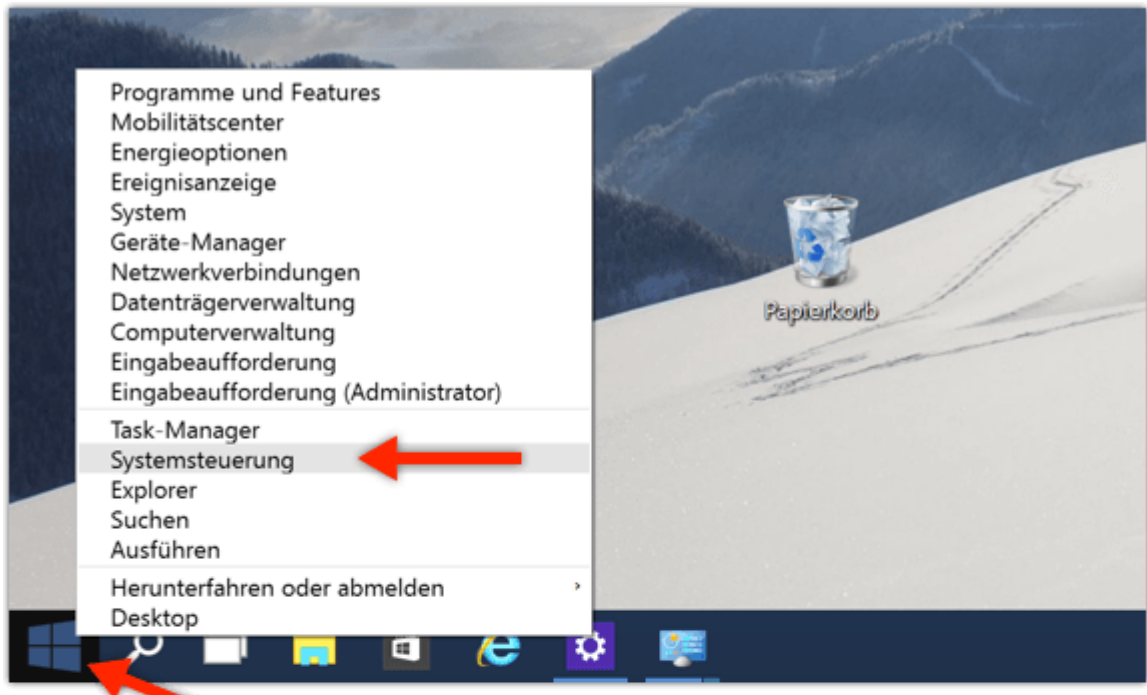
Programme und Features
Mobilitätscenter
Energieoptionen
Ereignisanzeige
System
Geräte-Manager
Netzwerkverbindungen
Datenträgerverwaltung
Computerverwaltung
Eingabeaufforderung
Eingabeaufforderung (Administrator)

Task-Manager
Systemsteuerung
Explorer
Suchen
Ausführen

Herunterfahren oder abmelden
Desktop

Papierkorb